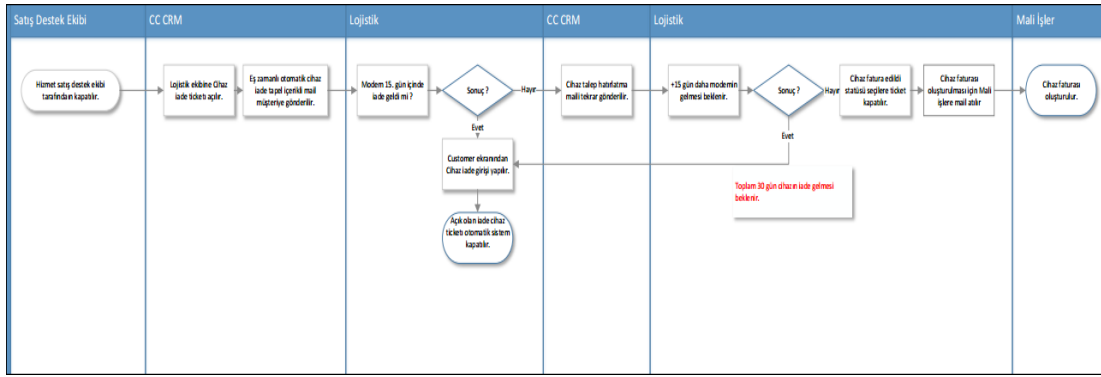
Satış Destek Ekibi

CC CRM

Lojistik

CC CRM

Lojistik

Mali İşler

Hizmet satış destek ekibi tarafından kapatılır.

Lojistik ekibine Cihaz iade ticketı açılır.

Eş zamanlı otomatik cihaz iade talepi içerikli mail müşteriye gönderilir.

Modem 15. gün içinde iade geldi mi ?

Sonuç ?

Hayır

Evet

Customer ekranından Cihaz iade girişi yapılır.

Açık olan iade cihaz ticketı otomatik sistem kapatılır.

Cihaz talep hatırlatma maili tekrar gönderilir.

+15 gün daha modemin gelmesi beklenir.

Sonuç ?

Hayır

Evet

Toplam 30 gün cihazın iade gelmesi beklenir.

Cihaz fatura edildi statüsü seçilere ticket kapatılır.

Cihaz faturası oluşturulması için Mali işlere mail atılır

Cihaz faturası oluşturulur.